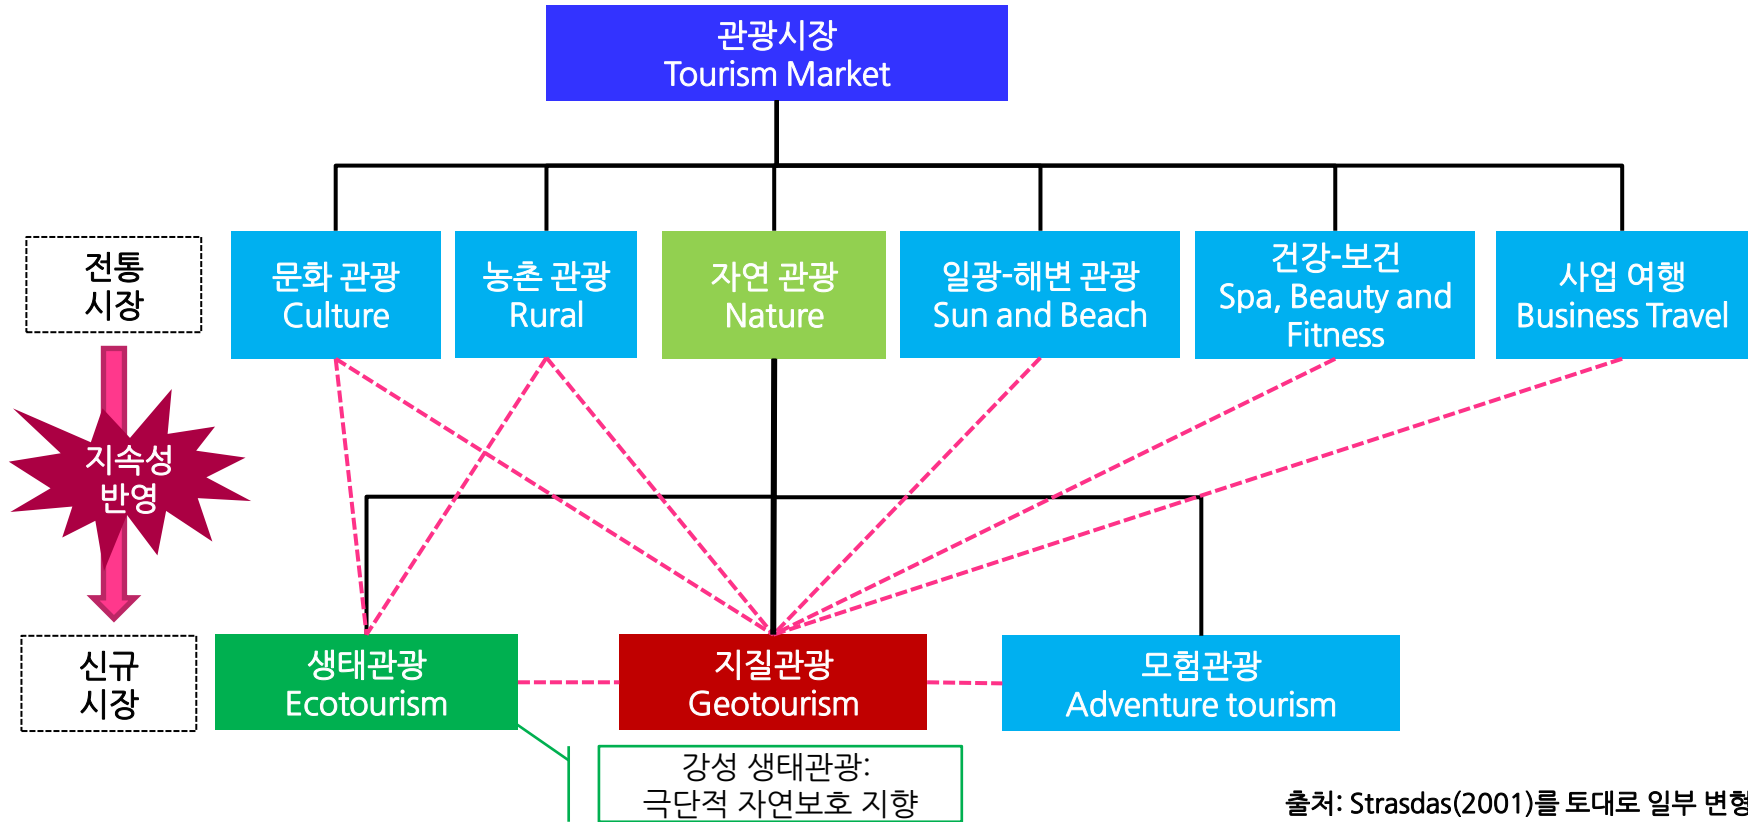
관광시장
Tourism Market

전통 시장

문화 관광
Culture

농촌 관광
Rural

자연 관광
Nature

일광-해변 관광
Sun and Beach

건강-보건
Spa, Beauty and Fitness

사업 여행
Business Travel

지속성 반영

신규 시장

생태관광
Ecotourism

지질관광
Geotourism

모험관광
Adventure tourism

강성 생태관광:
극단적 자연보호 지향

출처: Strasdas(2001)를 토대로 일부 변형